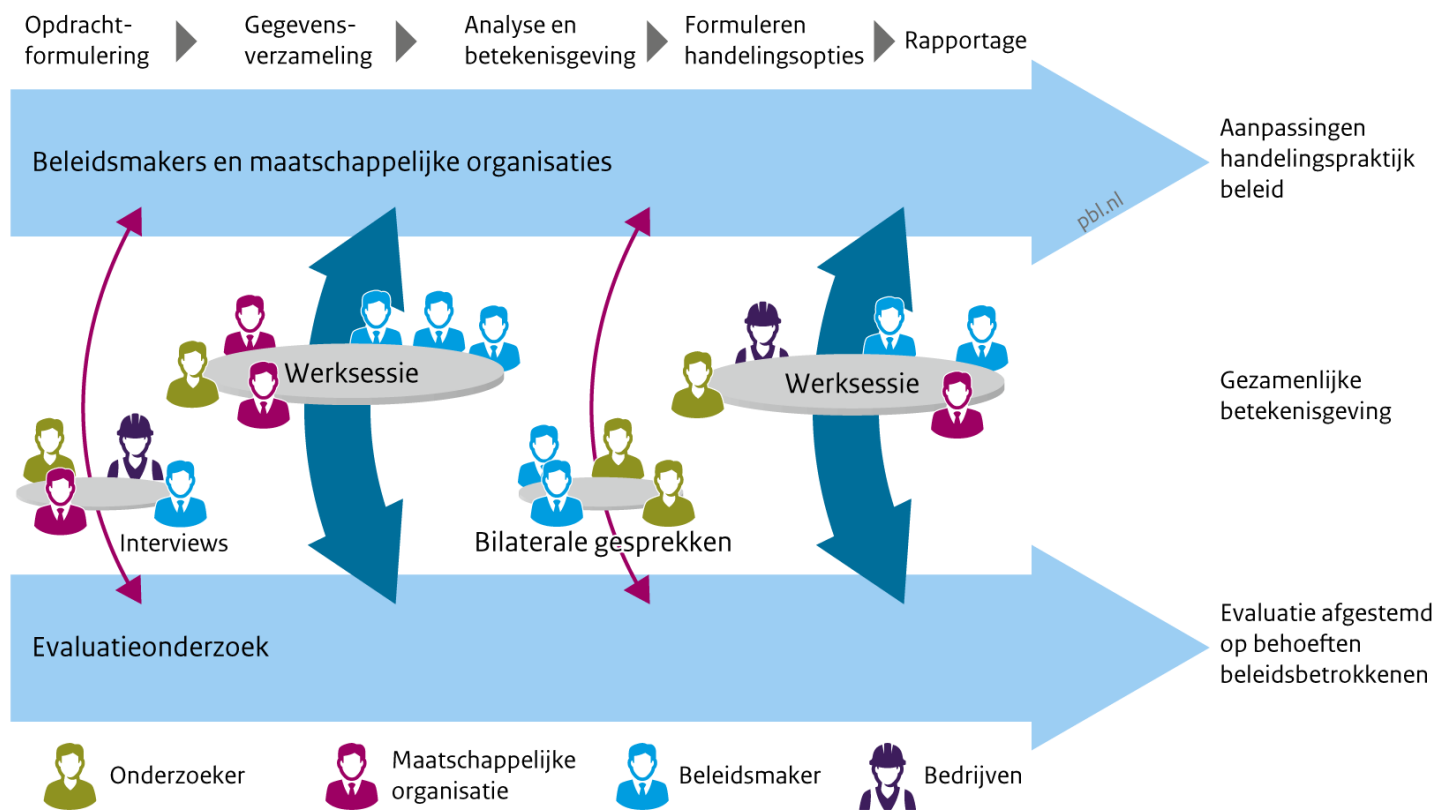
Opdrachtformulering Gegevensverzameling Analyse en betekenisgeving Formuleren handelingsopties Rapportage

Beleidsmakers en maatschappelijke organisaties

pbl.nl

Aanpassingen handelingspraktijk beleid

Werksessie

Werksessie

Gezamenlijke betekenisgeving

Interviews

Bilaterale gesprekken

Evaluatieonderzoek

Evaluatie afgestemd op behoeften beleidsbetrokkenen

Onderzoeker

Maatschappelijke organisatie

Beleidsmaker

Bedrijven